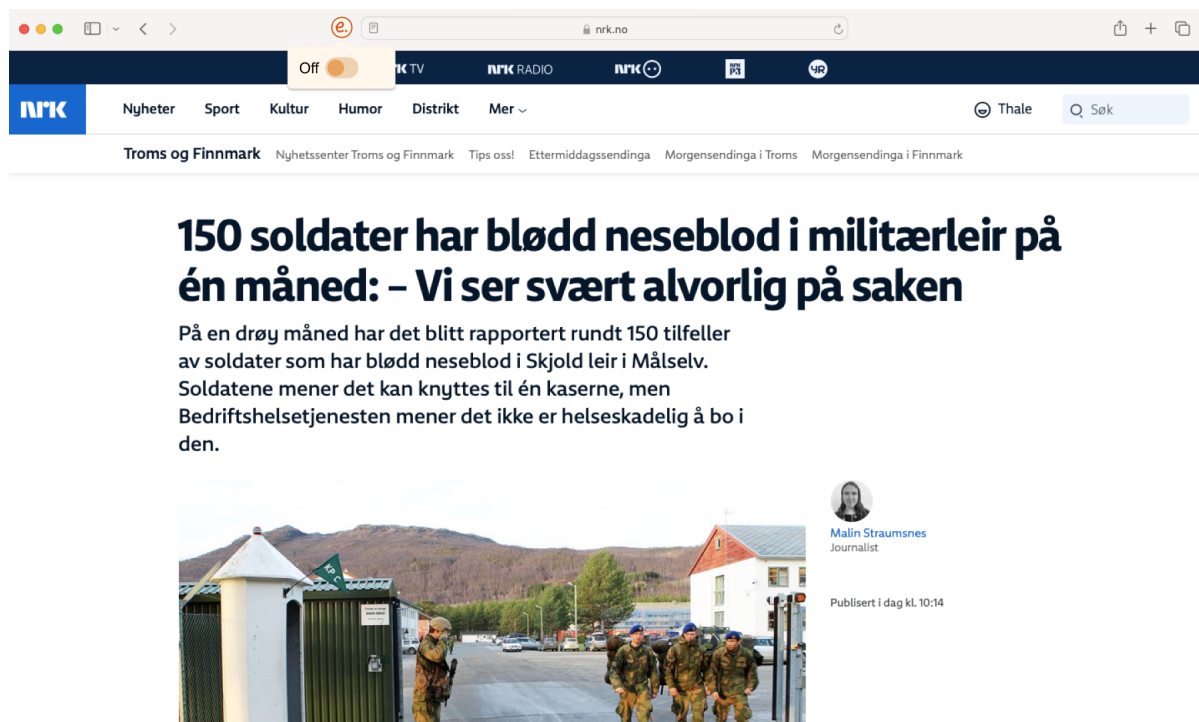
e.

nrk.no

Off

K TV NRK RADIO NRK P3 YR

NRK Nyheter Sport Kultur Humor Distrikt Mer

Thale

Søk

Troms og Finnmark Nyhetssenter Troms og Finnmark Tips oss! Ettermiddagssendinga Morgensendinga i Troms Morgensendinga i Finnmark

150 soldater har blødd neseblod i militærleir på én måned: – Vi ser svært alvorlig på saken

På en drøy måned har det blitt rapportert rundt 150 tilfeller av soldater som har blødd neseblod i Skjold leir i Målselv. Soldatene mener det kan knyttes til én kaserne, men Bedriftshelsetjenesten mener det ikke er helseskadelig å bo i den.

Malin Straumsnes
Journalist

Publisert i dag kl. 10:14